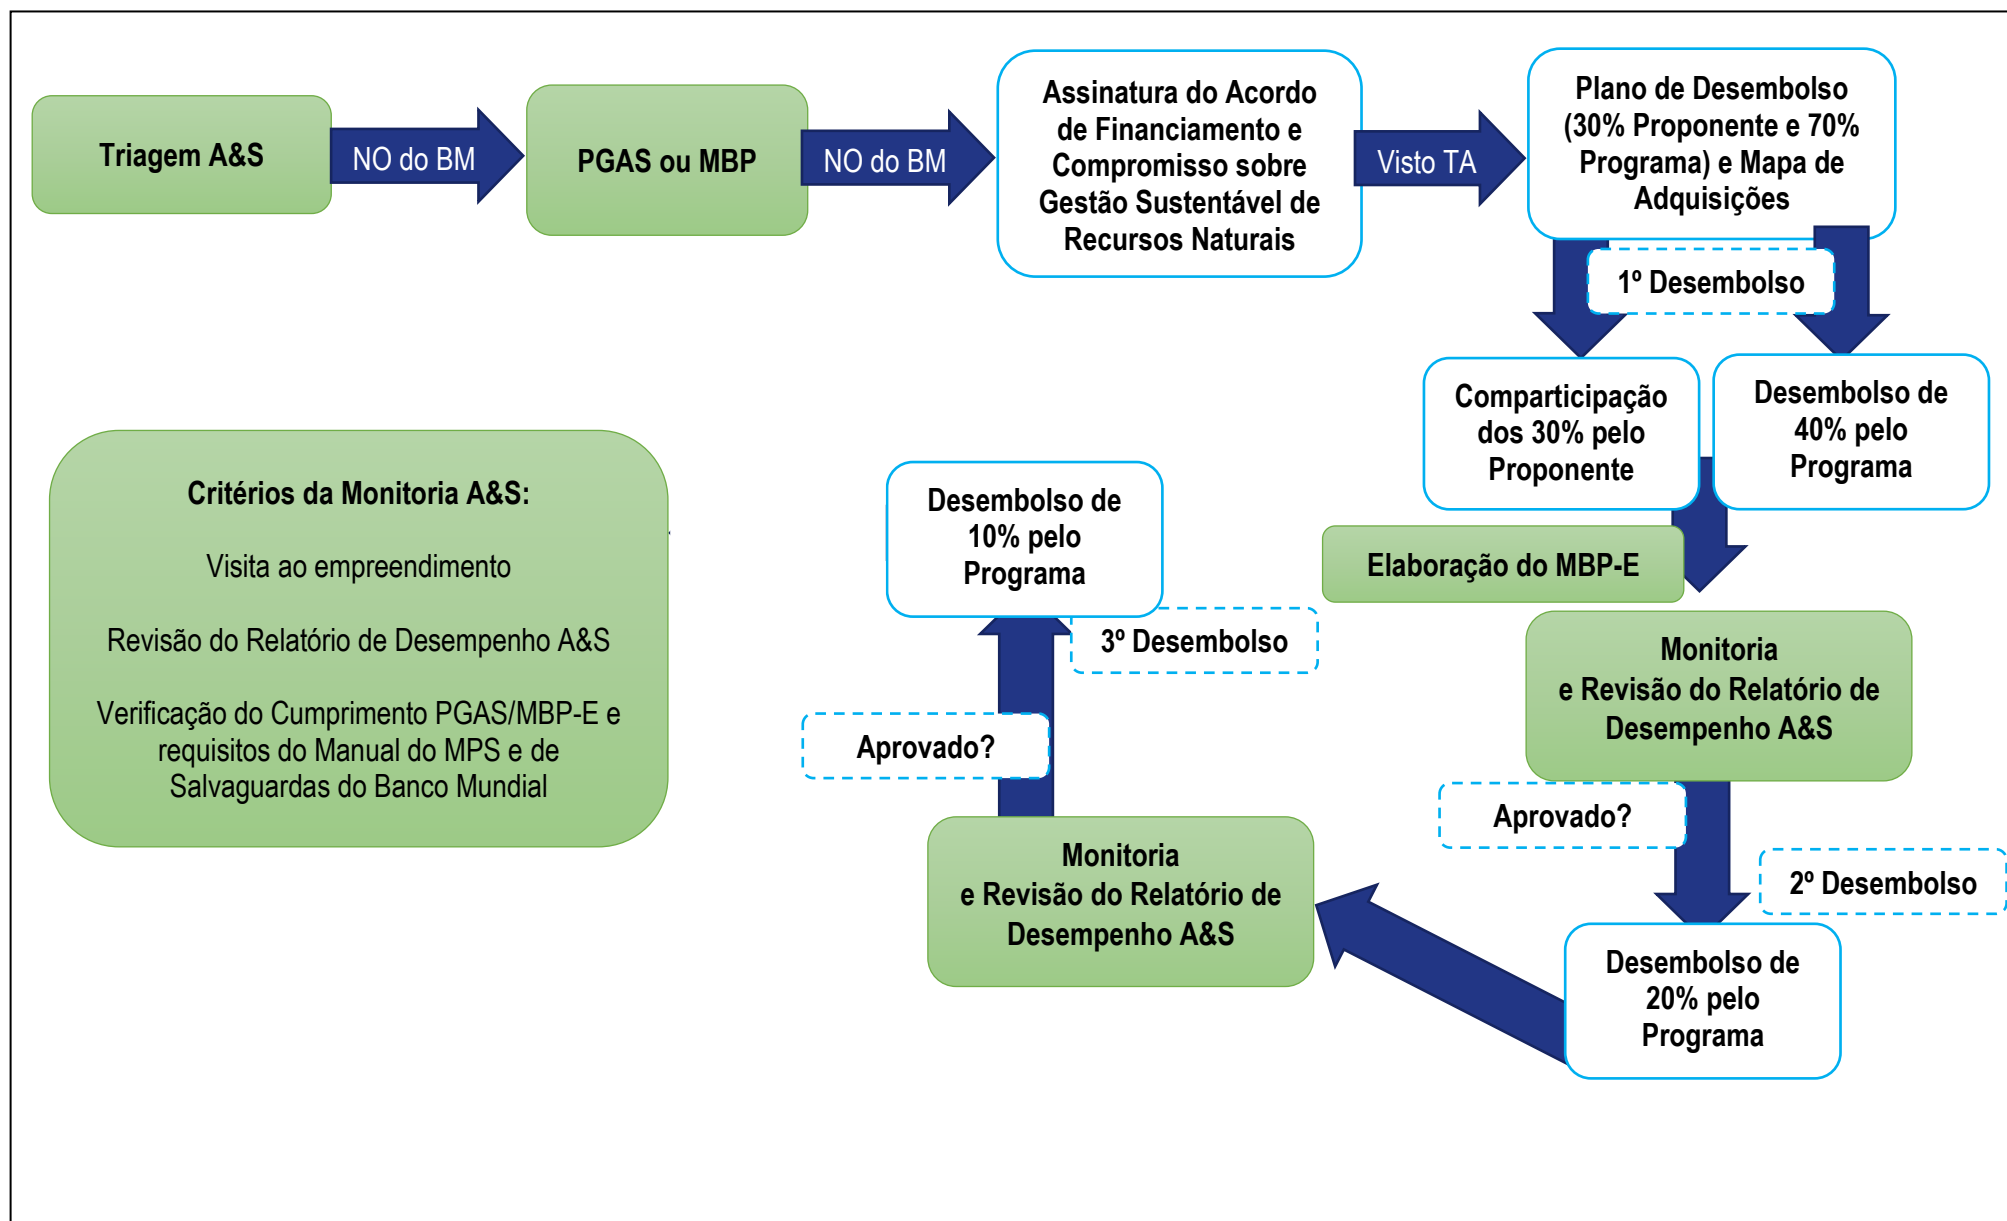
Triagem A&S

NO do BM

PGAS ou MBP

NO do BM

Assinatura do Acordo de Financiamento e Compromisso sobre Gestão Sustentável de Recursos Naturais

Visto TA

Plano de Desembolso (30% Proponente e 70% Programa) e Mapa de Adquisições

1º Desembolso

Comparticipação dos 30% pelo Proponente

Desembolso de 40% pelo Programa

Elaboração do MBP-E

Monitoria e Revisão do Relatório de Desempenho A&S

Aprovado?

2º Desembolso

Desembolso de 20% pelo Programa

Monitoria e Revisão do Relatório de Desempenho A&S

Aprovado?

3º Desembolso

Desembolso de 10% pelo Programa

Critérios da Monitoria A&S:

Visita ao empreendimento

Revisão do Relatório de Desempenho A&S

Verificação do Cumprimento PGAS/MBP-E e requisitos do Manual do MPS e de Salvaguardas do Banco Mundial